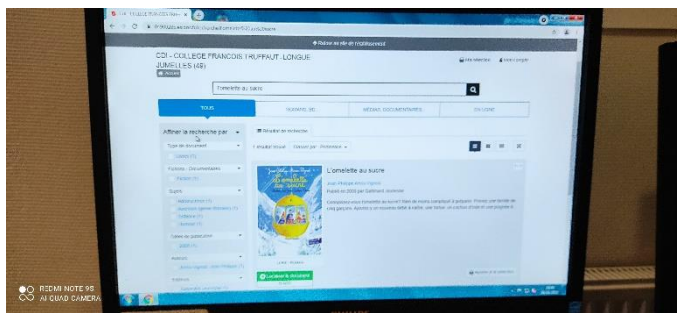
Retour au site de l'établissement

CDI - COLLEGE FRANCOIS TRUFFAUT - LONGUE JUMELLES (49)

Accueil

Ma sélection

Se connecter

l'omelette au sucre

TOUS

OUVRAGES

MEDIAS DOCUMENTAIRES

EN LIGNE

Affiner la recherche par

Résultat de recherche

1 résultat trouvé

L'omelette au sucre

Jean-Philippe Arrou-Vignod

Paru en 2000 par Gallimard Jeunesse

Localiser ce document

REDMI NOTE 9S
AI QUAD CAMERA